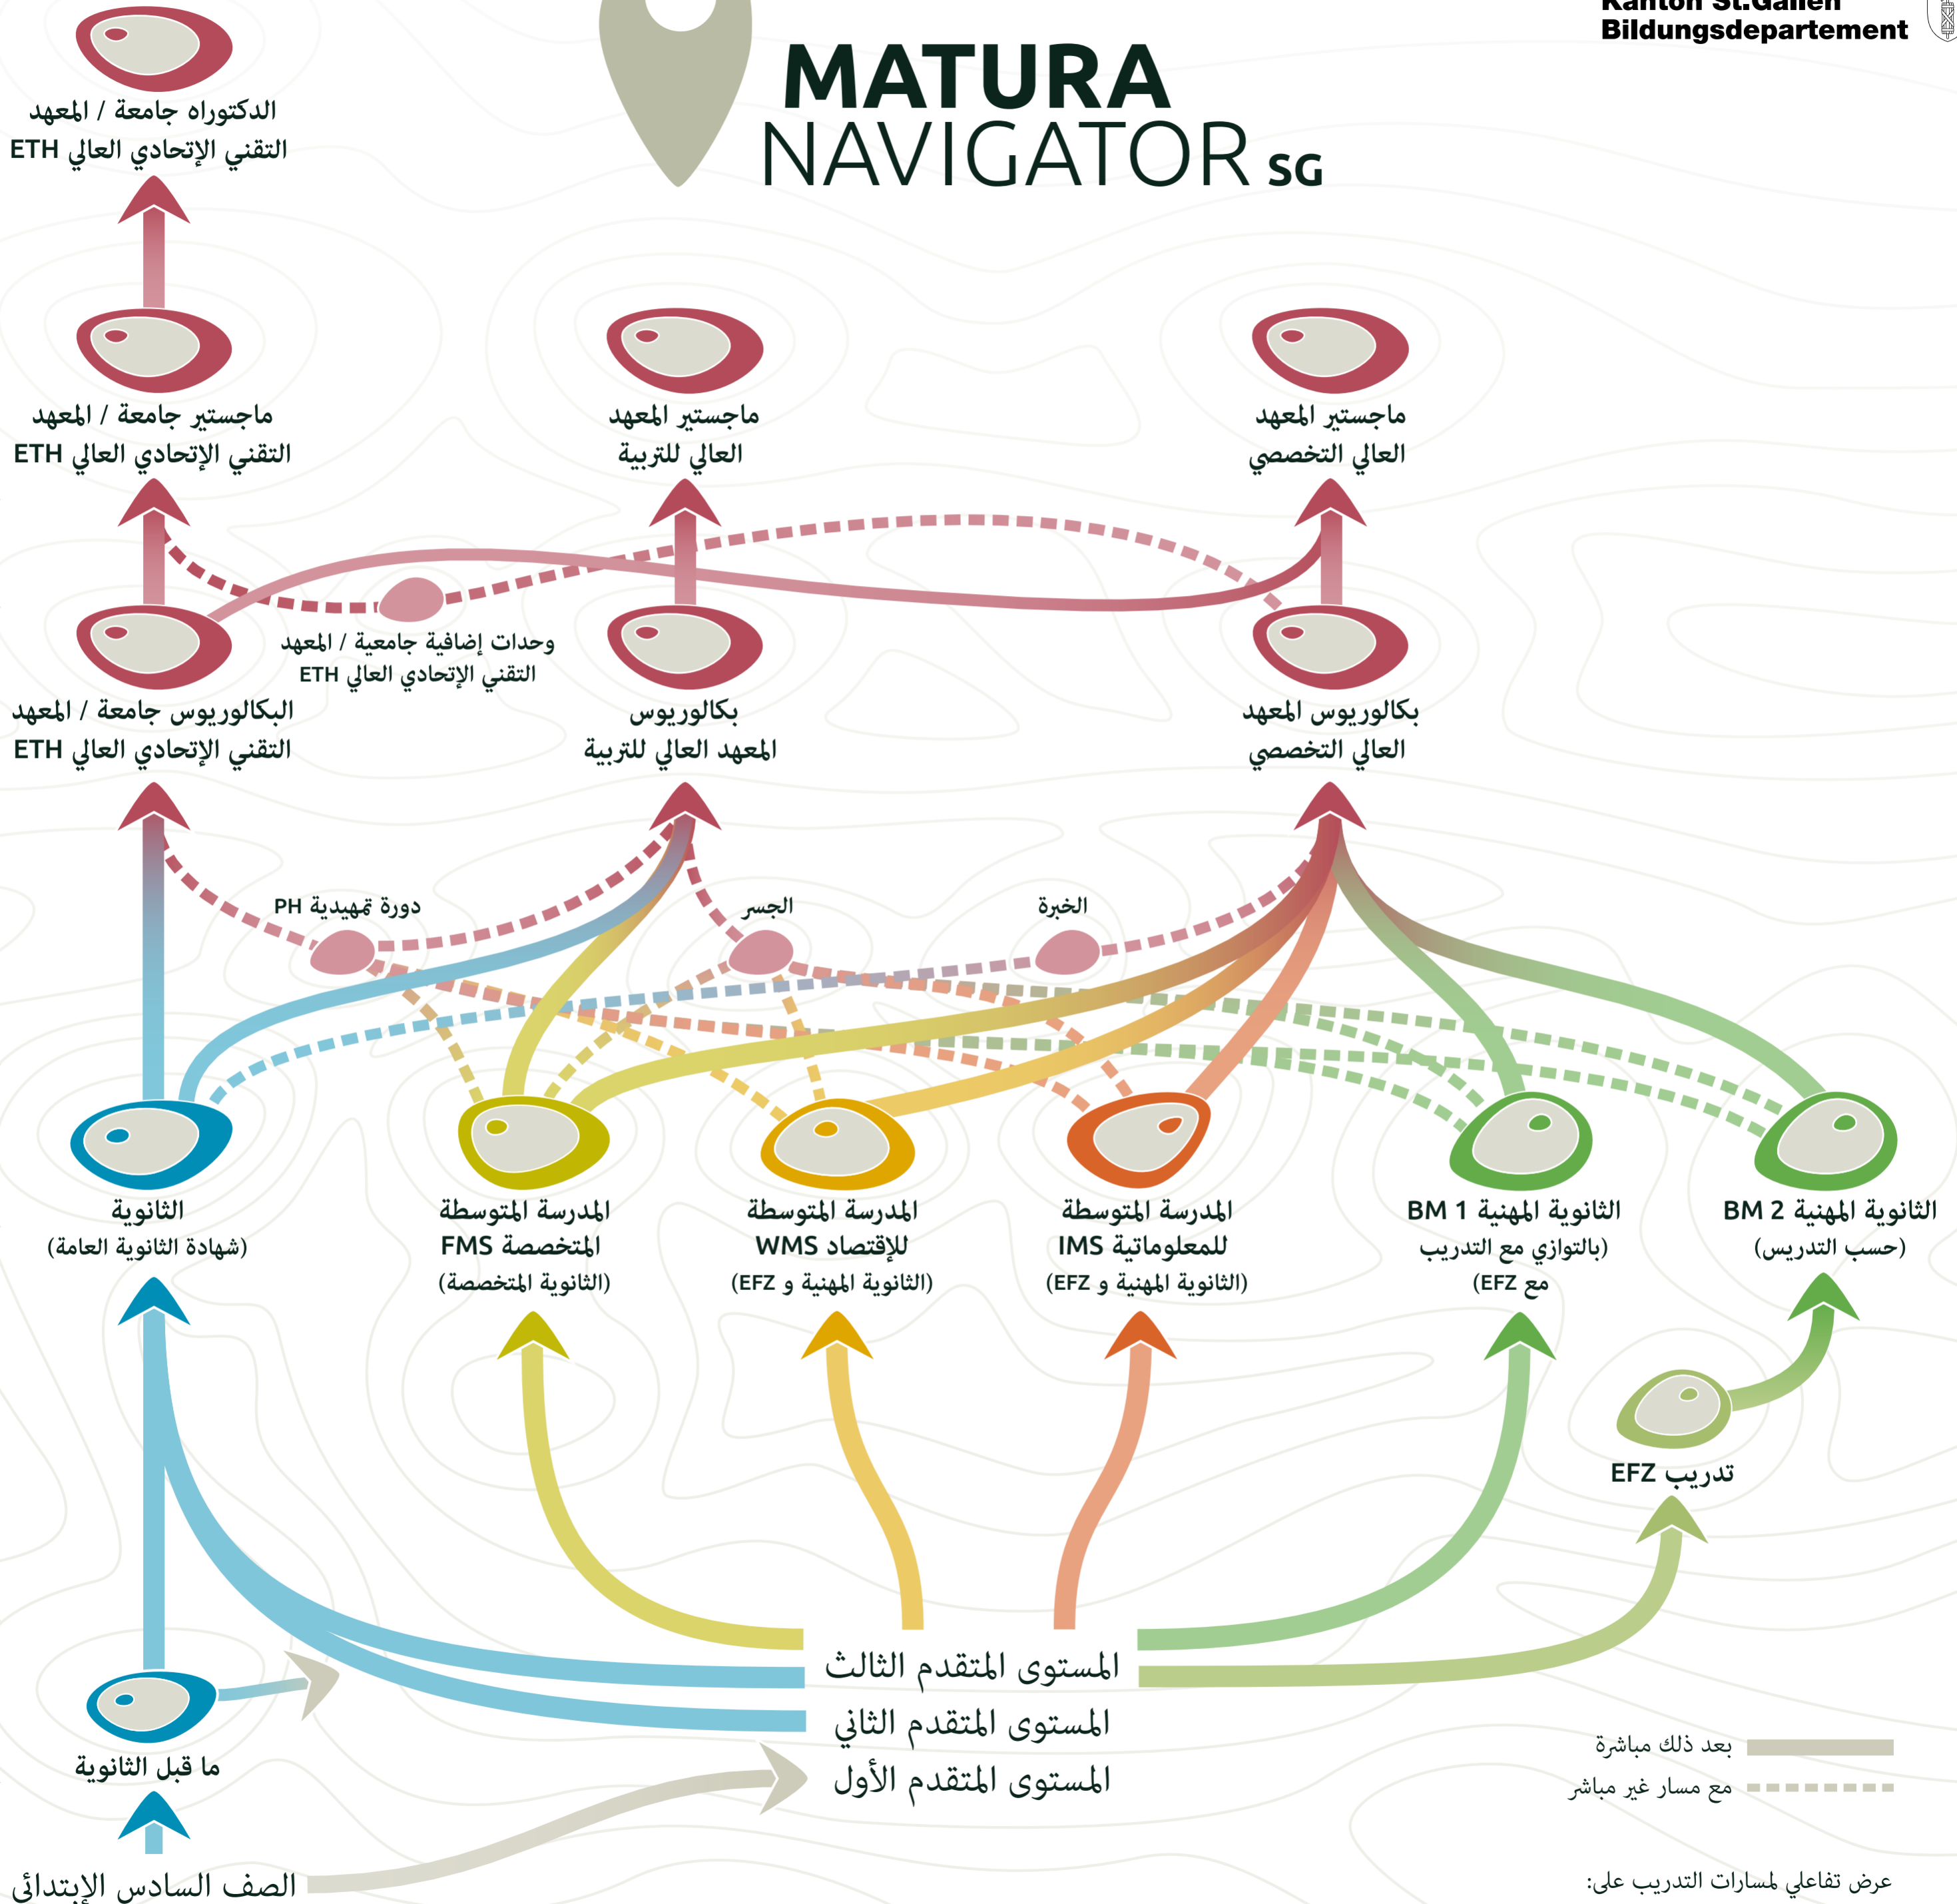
Kanton St.Gallen
Bildungsdepartement

MATURA
NAVIGATOR SG

الدكتوراه جامعة / المعهد التقني الإتحادي العالي ETH

ماجستير جامعة / المعهد التقني الإتحادي العالي ETH

ماجستير المعهد العالي للتربية

ماجستير المعهد العالي التخصصي

وحدات إضافية جامعة / المعهد التقني الإتحادي العالي ETH

البكالوريوس جامعة / المعهد التقني الإتحادي العالي ETH

بكالوريوس المعهد العالي للتربية

بكالوريوس المعهد العالي التخصصي

دورة تمهيدية PH

الجسر

الخبرة

الثانوية
(شهادة الثانوية العامة)

المدرسة المتوسطة المتخصصة FMS
(الثانوية المتخصصة)

المدرسة المتوسطة للإقتصاد WMS
(الثانوية المهنية و EFZ)

المدرسة المتوسطة للمعلوماتية IMS
(الثانوية المهنية و EFZ)

الثانوية المهنية BM 1
(بالتوازي مع التدريب مع EFZ)

الثانوية المهنية BM 2
(حسب التدريس)

تدريب EFZ

المستوى المتقدم الثالث
المستوى المتقدم الثاني
المستوى المتقدم الأول

ما قبل الثانوية

الصف السادس الإبتدائي

بعد ذلك مباشرة
مع مسار غير مباشر

عرض تفاعلي لمسارات التدريب على: